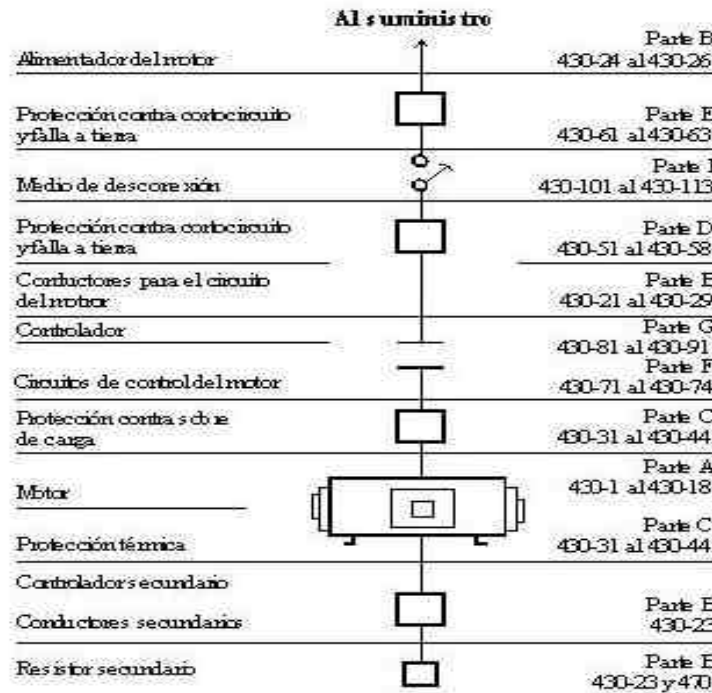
Al suministro

Alimentador del motor
Parte B
430-24 al 430-26

Protección contra cortocircuito y falla a tierra
Parte E
430-61 al 430-63

Medio de desconexión
Parte I
430-101 al 430-113

Protección contra cortocircuito y falla a tierra
Parte D
430-51 al 430-58

Conductores para el circuito del motor
Parte B
430-21 al 430-29

Controlador
Parte G
430-81 al 430-91

Circuitos de control del motor
Parte F
430-71 al 430-74

Protección contra sobre de carga
Parte C
430-31 al 430-44

Motor
Parte A
430-1 al 430-18

Protección térmica
Parte C
430-31 al 430-44

Controlador secundario

Conductores secundarios
Parte B
430-23

Resistor secundario
Parte B
430-23 y 470